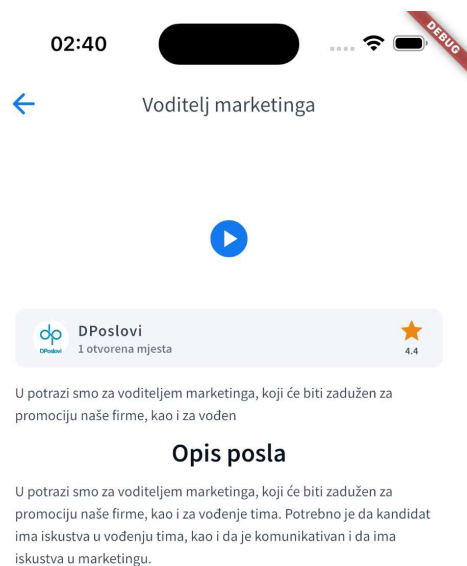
02:40

DEBUG

Voditelj marketinga

dp DPoslovi

DPoslovi
1 otvorena mjesta

4.4

U potrazi smo za voditeljem marketinga, koji će biti zadužen za promociju naše firme, kao i za vođen

Opis posla

U potrazi smo za voditeljem marketinga, koji će biti zadužen za promociju naše firme, kao i za vođenje tima. Potrebno je da kandidat ima iskustva u vođenju tima, kao i da je komunikativan i da ima iskustva u marketingu.